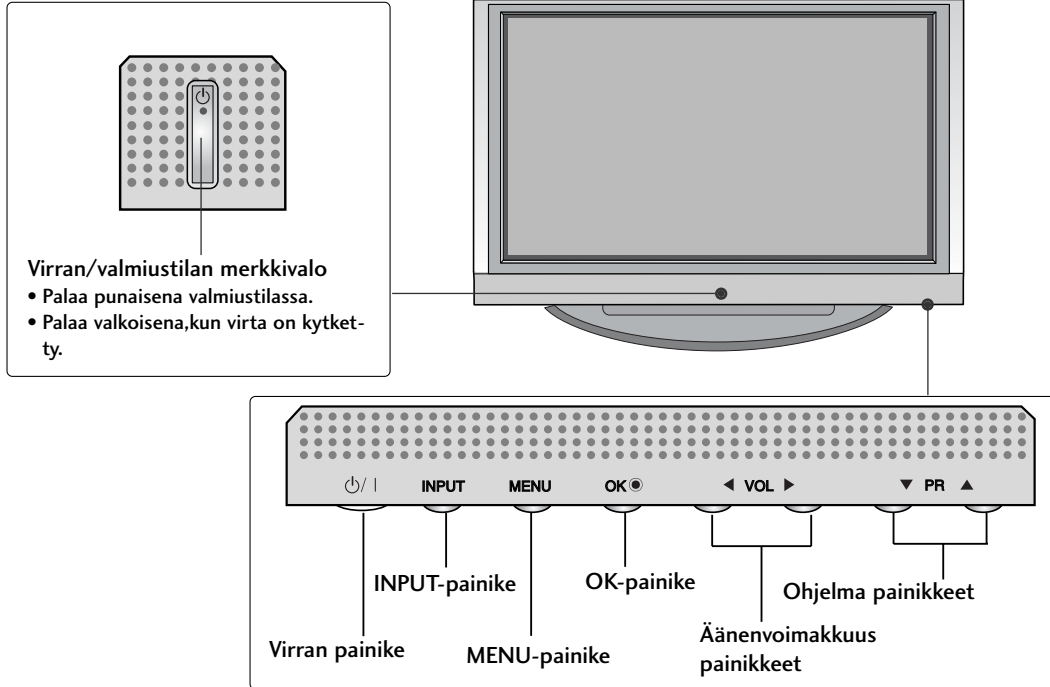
Virran/valmiustilan merkkivalo
• Palaa punaisena valmiustilassa.
• Palaa valkoisena,kun virta on kytketty.

⏻/ I INPUT MENU OK◉ ◀ VOL ▶ ▼ PR ▲

INPUT-painike

OK-painike

Ohjelma painikkeet

Äänenvoimakkuus painikkeet

Virran painike

MENU-painike